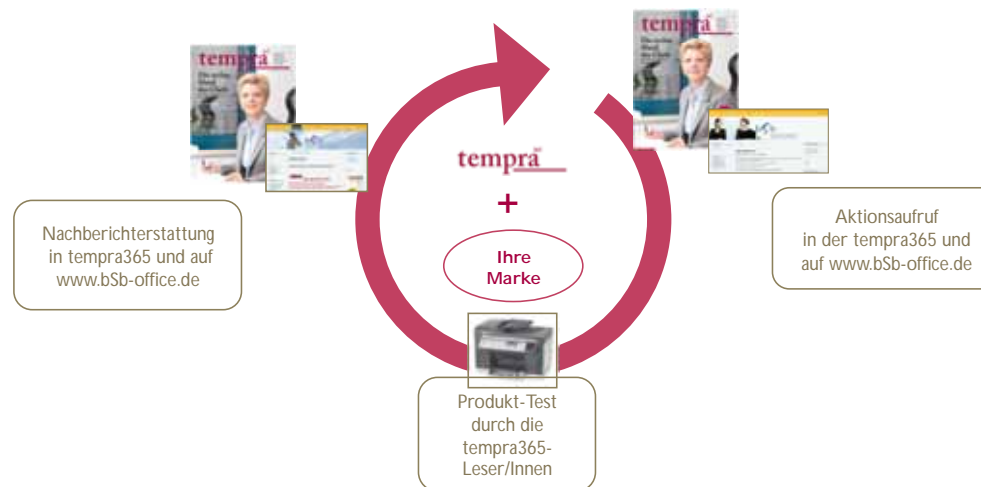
tempra

Nachberichterstattung in tempra365 und auf www.bSb-office.de

tempra

tempra

+

Ihre Marke

Aktionsaufruf in der tempra365 und auf www.bSb-office.de

Produkt-Test durch die tempra365-Leser/Innen